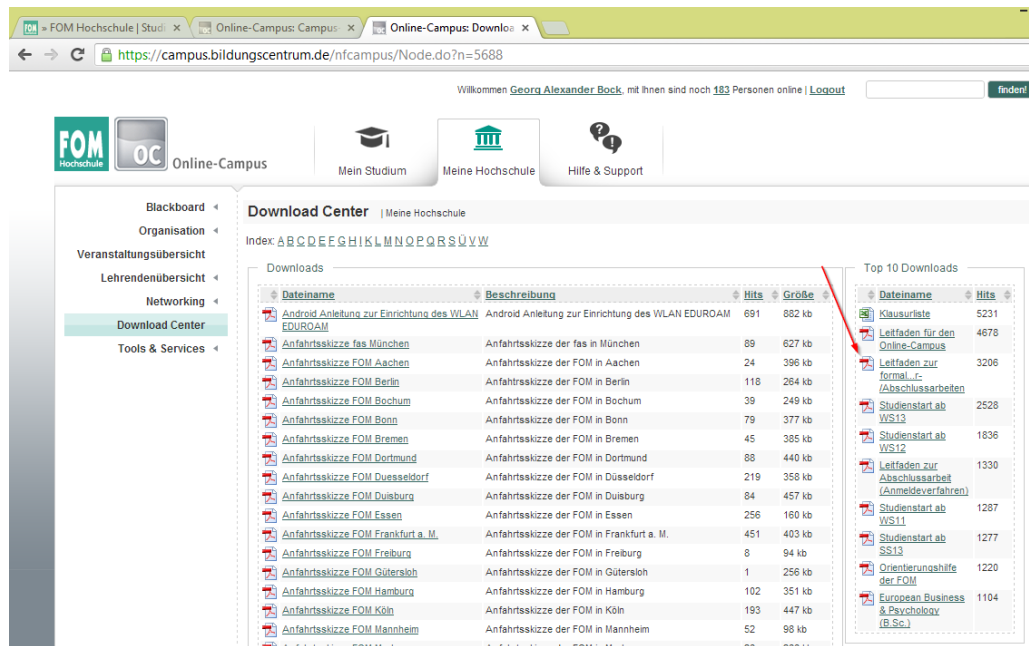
» FOM Hochschule | Studi ×  Online-Campus: Campus ×  Online-Campus: Downloa ×

https://campus.bildungscentrum.de/nfcampus/Node.do?n=5688

Willkommen Georg Alexander Bock, mit Ihnen sind noch 183 Personen online | Logout  finden!

FOM Hochschule  OC Online-Campus

Mein Studium  Meine Hochschule  Hilfe & Support

Blackboard
Organisation
Veranstaltungsübersicht
Lehrendenübersicht
Networking
Download Center
Tools & Services

Download Center | Meine Hochschule

Index: A B C D E F G H I K L M N O P Q R S Ü V W

Downloads

| Dateiname | Beschreibung | Hits | Größe |
|---|---|---|---|
| Android Anleitung zur Einrichtung des WLAN EDUROAM | Android Anleitung zur Einrichtung des WLAN EDUROAM | 691 | 882 kb |
| Anfahrtsskizze fas München | Anfahrtsskizze der fas in München | 89 | 627 kb |
| Anfahrtsskizze FOM Aachen | Anfahrtsskizze der FOM in Aachen | 24 | 396 kb |
| Anfahrtsskizze FOM Berlin | Anfahrtsskizze der FOM in Berlin | 118 | 264 kb |
| Anfahrtsskizze FOM Bochum | Anfahrtsskizze der FOM in Bochum | 39 | 249 kb |
| Anfahrtsskizze FOM Bonn | Anfahrtsskizze der FOM in Bonn | 79 | 377 kb |
| Anfahrtsskizze FOM Bremen | Anfahrtsskizze der FOM in Bremen | 45 | 385 kb |
| Anfahrtsskizze FOM Dortmund | Anfahrtsskizze der FOM in Dortmund | 88 | 440 kb |
| Anfahrtsskizze FOM Duesseldorf | Anfahrtsskizze der FOM in Düsseldorf | 219 | 358 kb |
| Anfahrtsskizze FOM Duisburg | Anfahrtsskizze der FOM in Duisburg | 84 | 457 kb |
| Anfahrtsskizze FOM Essen | Anfahrtsskizze der FOM in Essen | 256 | 160 kb |
| Anfahrtsskizze FOM Frankfurt a. M. | Anfahrtsskizze der FOM in Frankfurt a. M. | 451 | 403 kb |
| Anfahrtsskizze FOM Freiburg | Anfahrtsskizze der FOM in Freiburg | 8 | 94 kb |
| Anfahrtsskizze FOM Gütersloh | Anfahrtsskizze der FOM in Gütersloh | 1 | 256 kb |
| Anfahrtsskizze FOM Hamburg | Anfahrtsskizze der FOM in Hamburg | 102 | 351 kb |
| Anfahrtsskizze FOM Köln | Anfahrtsskizze der FOM in Köln | 193 | 447 kb |
| Anfahrtsskizze FOM Mannheim | Anfahrtsskizze der FOM in Mannheim | 52 | 98 kb |

Top 10 Downloads

| Dateiname | Hits |
|---|---|
| Klausurliste | 5231 |
| Leitfaden für den Online-Campus | 4678 |
| Leitfaden zur formal...r-/Abschlussarbeiten | 3206 |
| Studienstart ab WS13 | 2528 |
| Studienstart ab WS12 | 1836 |
| Leitfaden zur Abschlussarbeit (Anmeldeverfahren) | 1330 |
| Studienstart ab WS11 | 1287 |
| Studienstart ab SS13 | 1277 |
| Orientierungshilfe der FOM | 1220 |
| European Business & Psychology (B.Sc.) | 1104 |